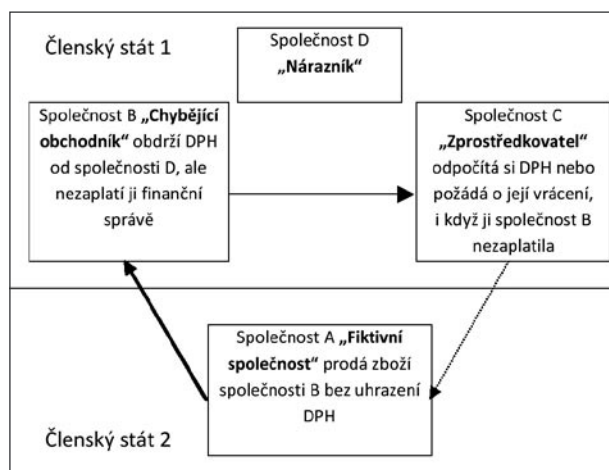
Členský stát 1

Společnost D „Nárazník"

Společnost B „Chybějící obchodník" obdrží DPH od společnosti D, ale nezaplatí ji finanční správě

Společnost C „Zprostředkovatel" odpočítá si DPH nebo požádá o její vrácení, i když ji společnost B nezaplatila

Společnost A „Fiktivní společnost" prodá zboží společnosti B bez uhrazení DPH

Členský stát 2